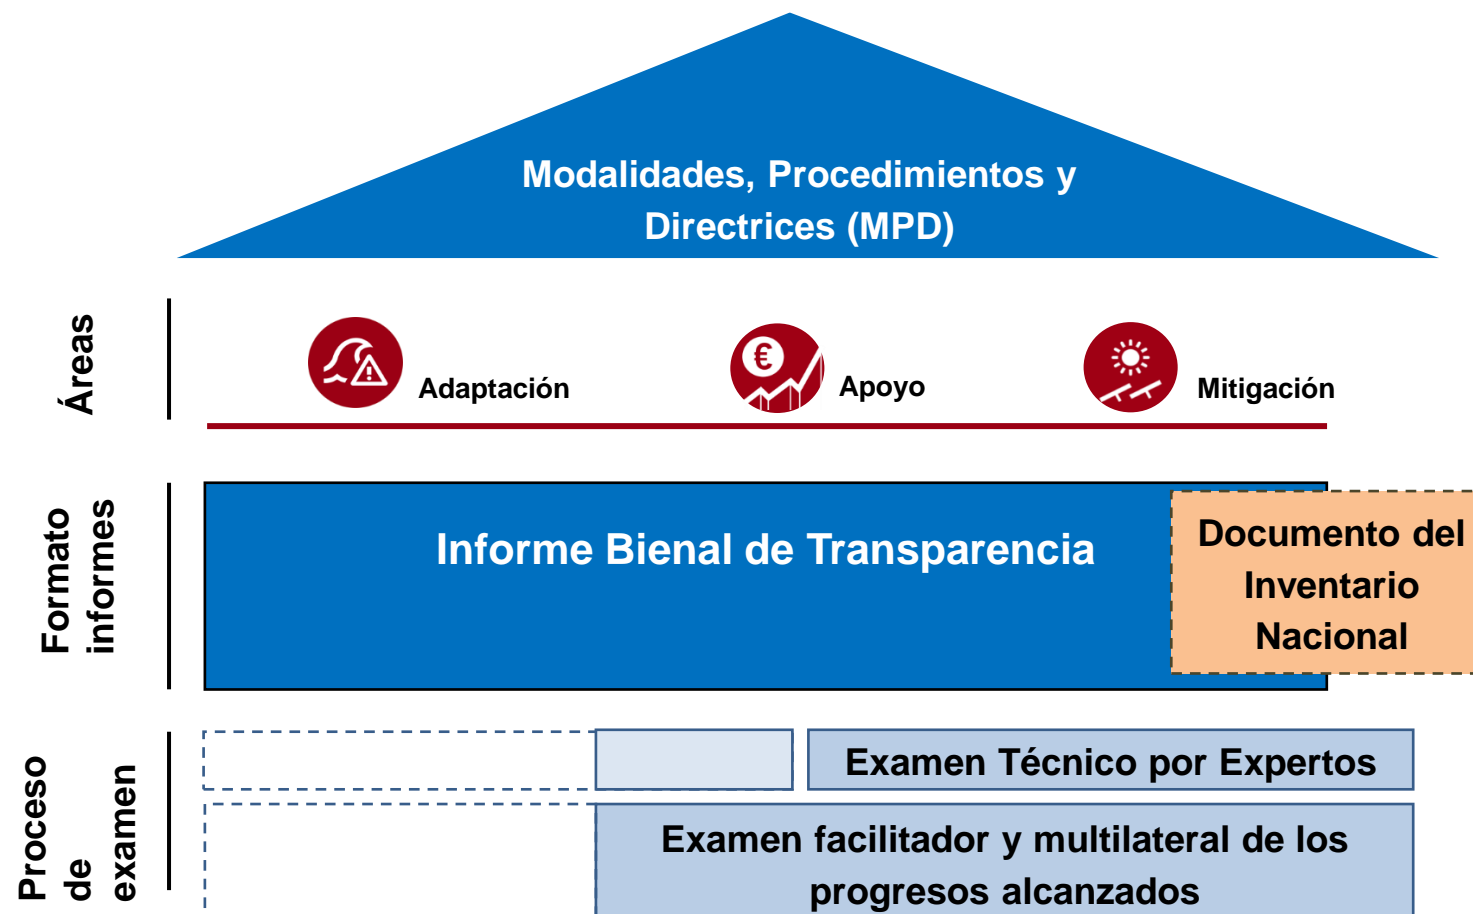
Modalidades, Procedimientos y Directrices (MPD)

Áreas

Adaptación

Apoyo

Mitigación

Formato informes

Informe Bienal de Transparencia

Documento del Inventario Nacional

Proceso de examen

Examen Técnico por Expertos

Examen facilitador y multilateral de los progresos alcanzados